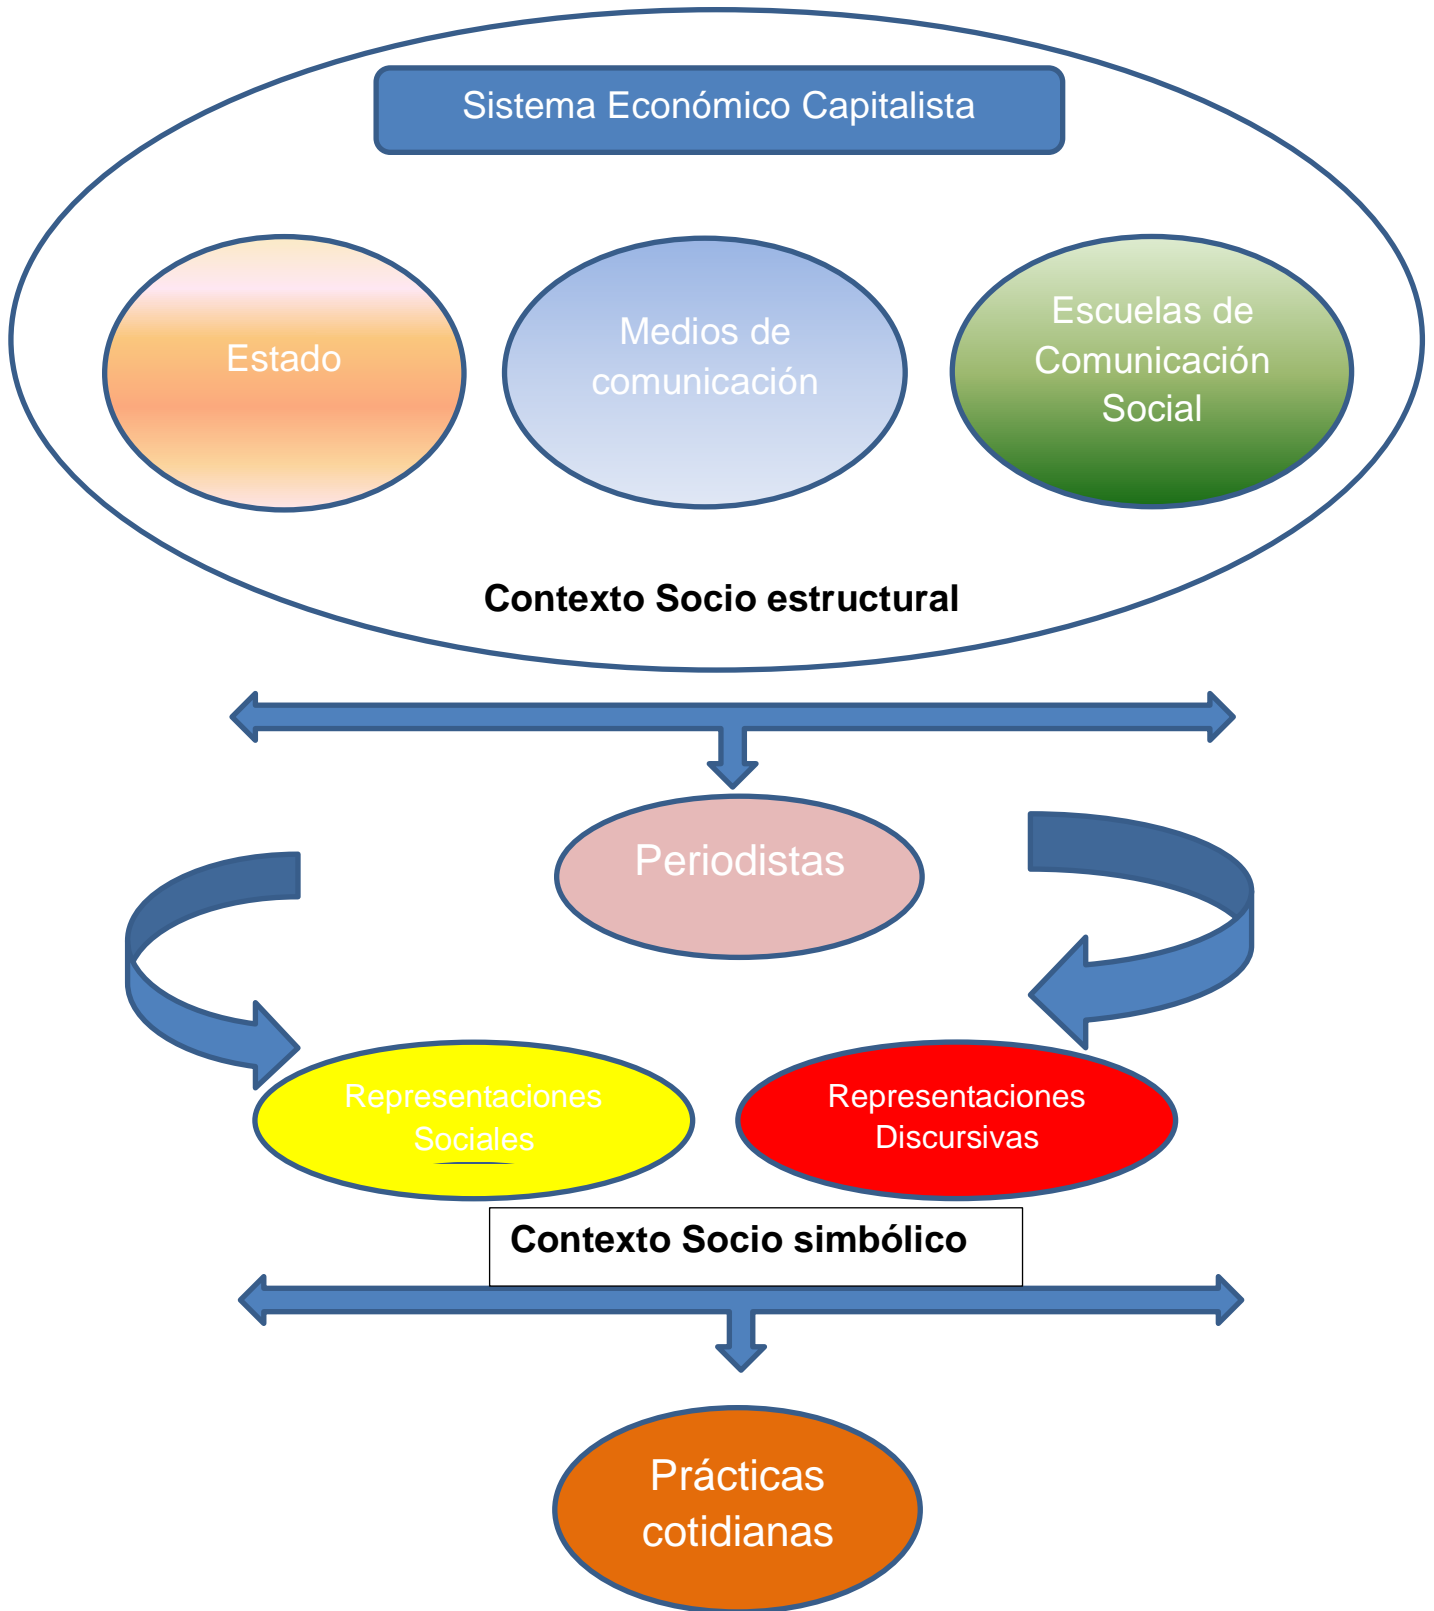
Sistema Económico Capitalista

Estado

Medios de comunicación

Escuelas de Comunicación Social

Contexto Socio estructural

Periodistas

Representaciones Sociales

Representaciones Discursivas

Contexto Socio simbólico

Prácticas cotidianas